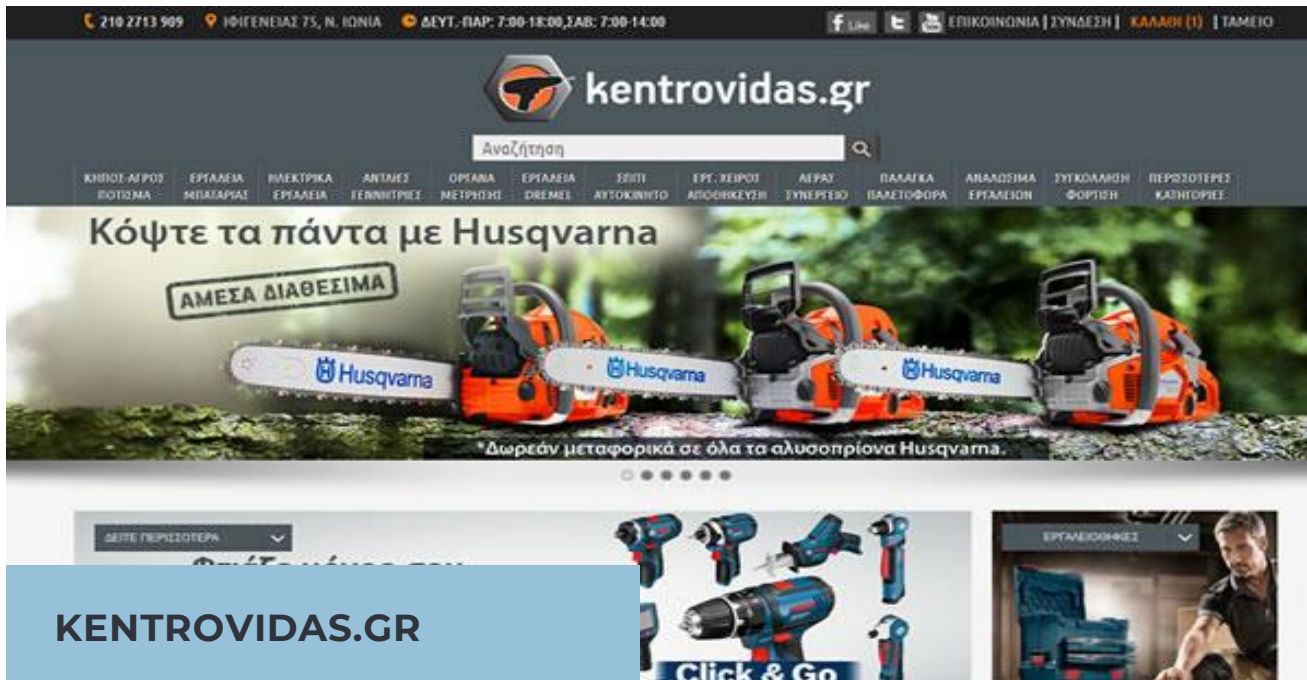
210 2713 909 ΙΦΙΓΕΝΕΙΑΣ 75, Ν. ΙΩΝΙΑ ΔΕΥΤ.-ΠΑΡ: 7:00-18:00,ΣΑΒ: 7:00-14:00

f Like ΕΠΙΚΟΙΝΩΝΙΑ | ΣΥΝΔΕΣΗ | ΚΑΛΑΘΙ (1) | ΤΑΜΕΙΟ

kentrovidas.gr

Αναζήτηση

ΚΗΠΟΣ-ΑΓΡΟΣ ΠΟΤΙΣΜΑ | ΕΡΓΑΛΕΙΑ ΜΠΑΤΑΡΙΑΣ | ΗΛΕΚΤΡΙΚΑ ΕΡΓΑΛΕΙΑ | ΑΝΤΛΙΕΣ ΓΕΝΝΗΤΡΙΕΣ | ΟΡΓΑΝΑ ΜΕΤΡΗΣΗΣ | ΕΡΓΑΛΕΙΑ DREMEL | ΣΠΙΤΙ ΑΥΤΟΚΙΝΗΤΟ | ΕΡΓ. ΧΕΙΡΟΣ ΑΠΟΘΗΚΕΥΣΗ | ΑΕΡΑΣ ΣΥΝΕΡΓΕΙΟ | ΠΑΛΑΓΚΑ ΠΑΛΕΤΟΦΟΡΑ | ΑΝΑΛΩΣΙΜΑ ΕΡΓΑΛΕΙΩΝ | ΣΥΓΚΟΛΛΗΣΗ ΦΟΡΤΙΣΗ | ΠΕΡΙΣΣΟΤΕΡΕΣ ΚΑΤΗΓΟΡΙΕΣ

Κόψτε τα πάντα με Husqvarna

ΑΜΕΣΑ ΔΙΑΘΕΣΙΜΑ

Husqvarna

Husqvarna

Husqvarna

*Δωρεάν μεταφορικά σε όλα τα αλυσοπρίονα Husqvarna.

ΔΕΙΤΕ ΠΕΡΙΣΣΟΤΕΡΑ

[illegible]

Click & Go

ΕΡΓΑΛΕΙΟΘΗΚΕΣ

KENTROVIDAS.GR